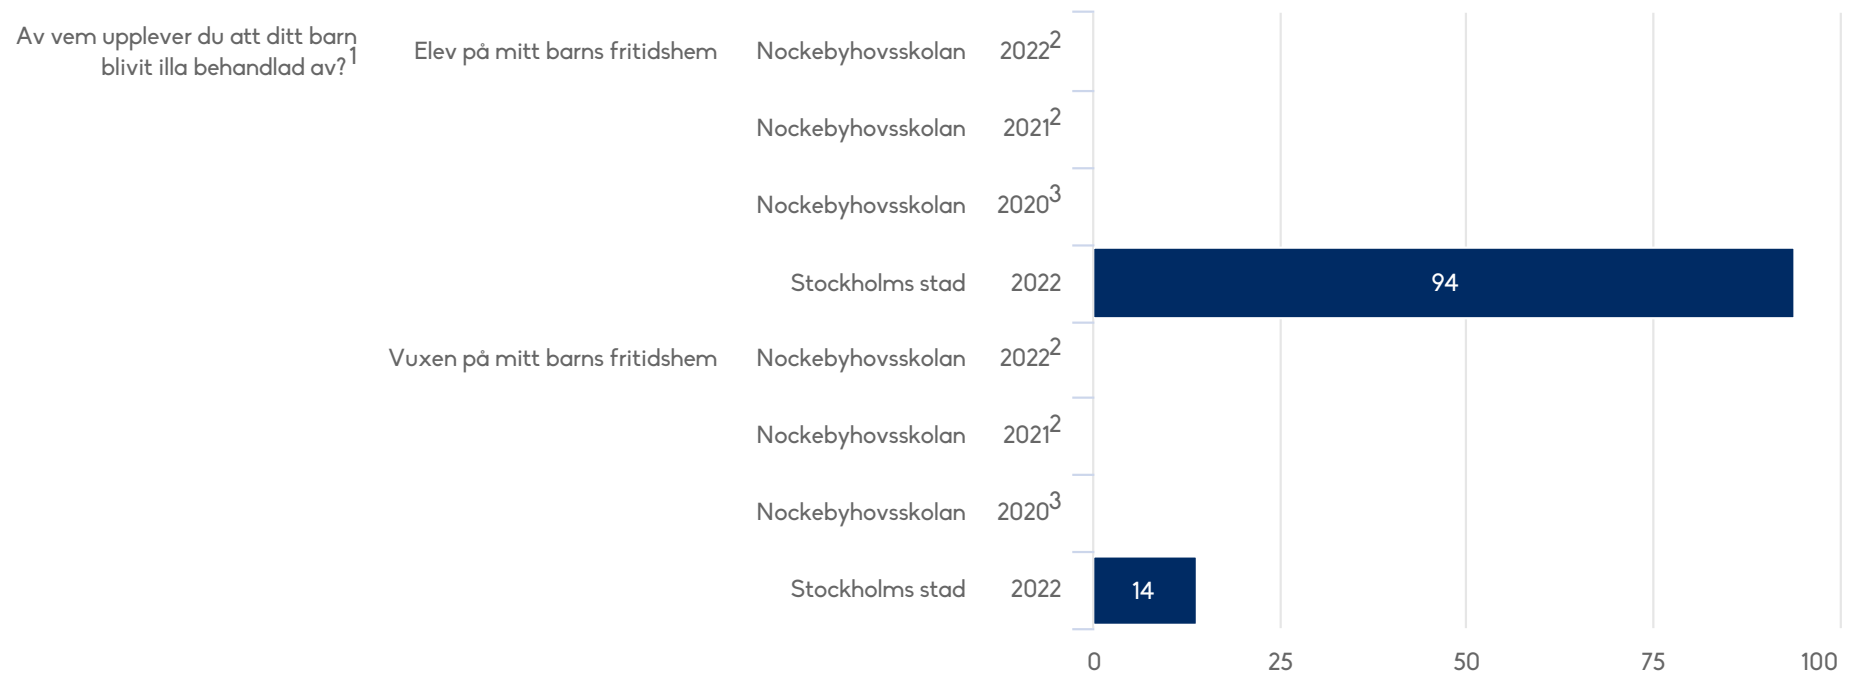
Av vem upplever du att ditt barn blivit illa behandlad av?$^1$

| | | | |
|---|---|---|---|
| Elev på mitt barns fritidshem | Nockebyhovsskolan | 2022$^2$ | |
| | Nockebyhovsskolan | 2021$^2$ | |
| | Nockebyhovsskolan | 2020$^3$ | |
| | Stockholms stad | 2022 | 94 |
| Vuxen på mitt barns fritidshem | Nockebyhovsskolan | 2022$^2$ | |
| | Nockebyhovsskolan | 2021$^2$ | |
| | Nockebyhovsskolan | 2020$^3$ | |
| | Stockholms stad | 2022 | 14 |

0 25 50 75 100